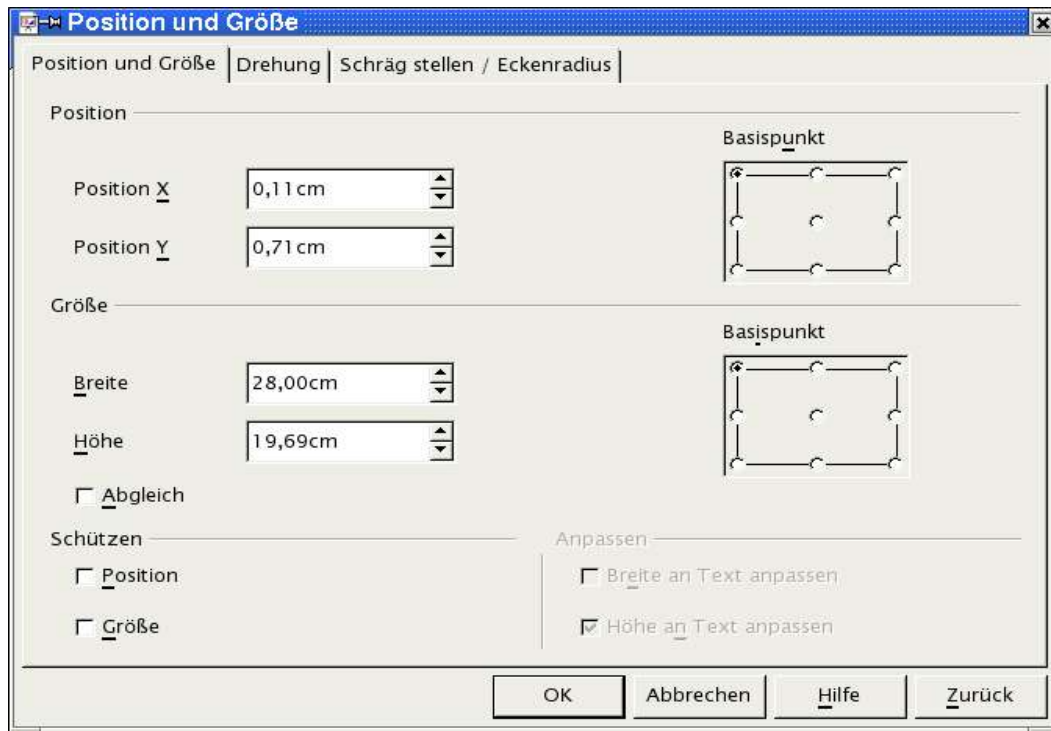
Position und Größe

Position und Größe | Drehung | Schräg stellen / Eckenradius

Position

Position X 0,11cm

Position Y 0,71cm

Basispunkt

Größe

Breite 28,00cm

Höhe 19,69cm

Abgleich

Basispunkt

Schützen

Position

Größe

Anpassen

Breite an Text anpassen

Höhe an Text anpassen

OK Abbrechen Hilfe Zurück